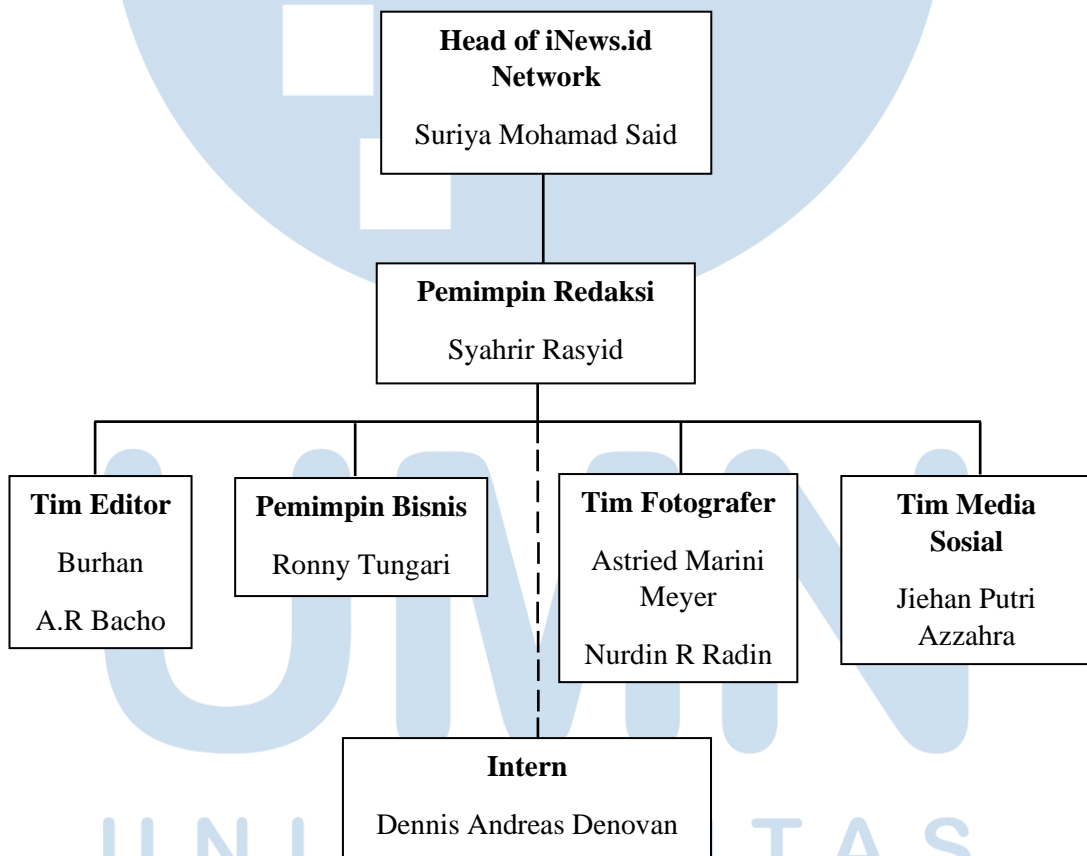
**Head of iNews.id Network**

Suriya Mohamad Said

**Pemimpin Redaksi**

Syahrir Rasyid

**Tim Editor**

Burhan

A.R Bacho

**Pemimpin Bisnis**

Ronny Tungari

**Tim Fotografer**

Astried Marini Meyer

Nurdin R Radin

**Tim Media Sosial**

Jiehan Putri Azzahra

**Intern**

Dennis Andreas Denovan

UMN

U N I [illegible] T A S